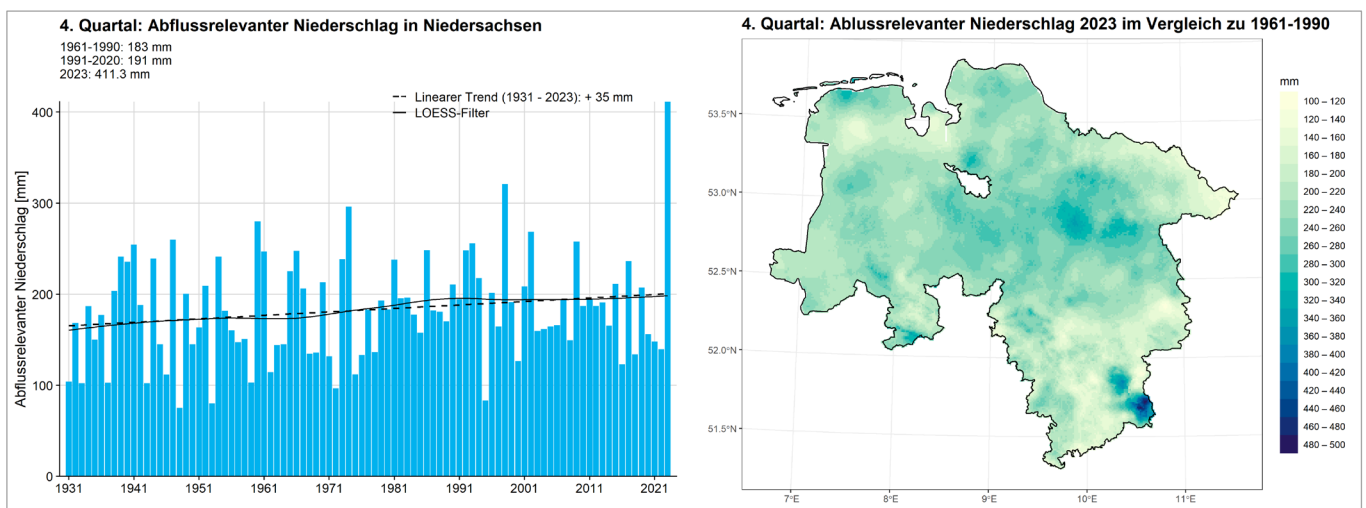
4. Quartal: Abflussrelevanter Niederschlag in Niedersachsen

1961-1990: 183 mm
1991-2020: 191 mm
2023: 411.3 mm

Linearer Trend (1931 - 2023): + 35 mm
LOESS-Filter

Abflussrelevanter Niederschlag [mm]

400
300
200
100
0

1931 1941 1951 1961 1971 1981 1991 2001 2011 2021

4. Quartal: Abflussrelevanter Niederschlag 2023 im Vergleich zu 1961-1990

53.5°N
53.0°N
52.5°N
52.0°N
51.5°N

7°E 8°E 9°E 10°E 11°E

mm
100 – 120
120 – 140
140 – 160
160 – 180
180 – 200
200 – 220
220 – 240
240 – 260
260 – 280
280 – 300
300 – 320
320 – 340
340 – 360
360 – 380
380 – 400
400 – 420
420 – 440
440 – 460
460 – 480
480 – 500